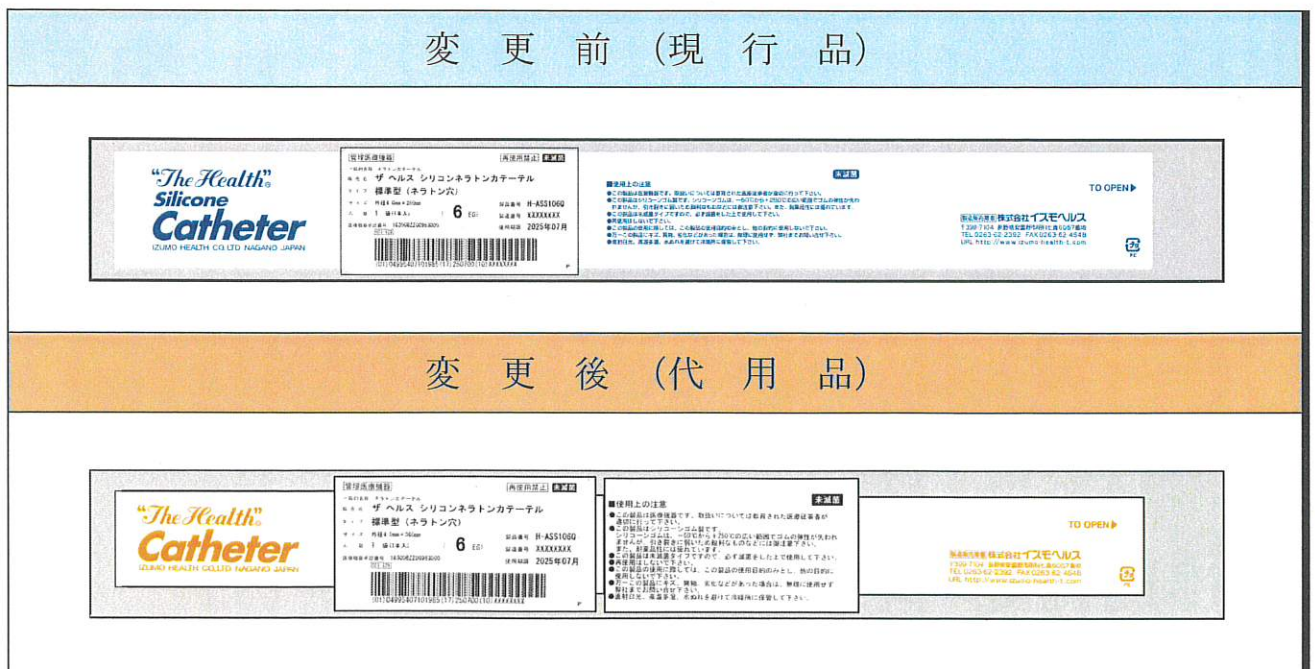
変 更 前（現 行 品）

"The Health"
Silicone
Catheter
IZUMO HEALTH CO.LTD NAGANO JAPAN

管理医療機器
再使用禁止 未滅菌
ザ ヘルス シリコンネラトンカテーテル
標準型（ネラトン穴）
6 EG
H-ASS106Q
XXXXXXXX
2025年07月

未滅菌
■使用上の注意
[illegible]

TO OPEN▶
株式会社イズモヘルス
TEL 0263-62-2362 FAX 0263-62-4548
URL http://www.izumo-health-t.com

変 更 後（代 用 品）

"The Health"
Catheter
IZUMO HEALTH CO.LTD NAGANO JAPAN

管理医療機器
再使用禁止 未滅菌
ザ ヘルス シリコンネラトンカテーテル
標準型（ネラトン穴）
6 EG
H-ASS106Q
XXXXXXXX
2025年07月

■使用上の注意
未滅菌
●この製品は医療機器です。取扱いについては教育された医療従事者が適切に行って下さい。
●この製品はシリコーンゴム製です。
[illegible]
●再使用はしないで下さい。
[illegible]

TO OPEN▶
株式会社イズモヘルス
TEL 0263-62-2362 FAX 0263-62-4548
URL http://www.izumo-health-t.com